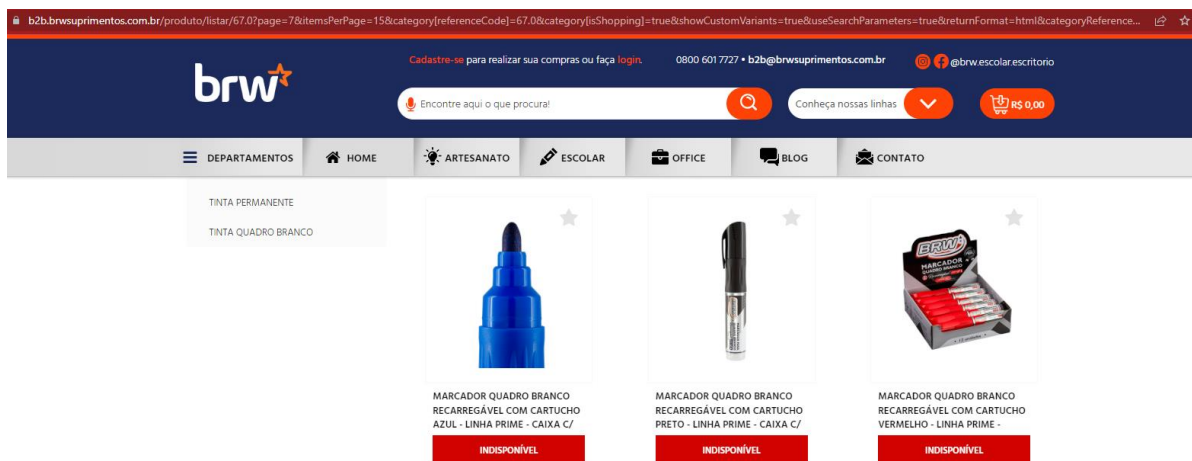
b2b.brwsuprimentos.com.br/produto/listar/67.0?page=7&itemsPerPage=15&category[referenceCode]=67.0&category[isShopping]=true&showCustomVariants=true&useSearchParameters=true&returnFormat=html&categoryReference...

brw

Cadastre-se para realizar sua compras ou faça login.

0800 601 7727 • b2b@brwsuprimentos.com.br

@brw.escolar.escritorio

Encontre aqui o que procura!

Conheça nossas linhas

R$ 0,00

DEPARTAMENTOS

HOME

ARTESANATO

ESCOLAR

OFFICE

BLOG

CONTATO

TINTA PERMANENTE

TINTA QUADRO BRANCO

BRW

MARCADOR QUADRO BRANCO

MARCADOR QUADRO BRANCO RECARREGÁVEL COM CARTUCHO AZUL - LINHA PRIME - CAIXA C/

INDISPONÍVEL

MARCADOR QUADRO BRANCO RECARREGÁVEL COM CARTUCHO PRETO - LINHA PRIME - CAIXA C/

INDISPONÍVEL

MARCADOR QUADRO BRANCO RECARREGÁVEL COM CARTUCHO VERMELHO - LINHA PRIME -

INDISPONÍVEL